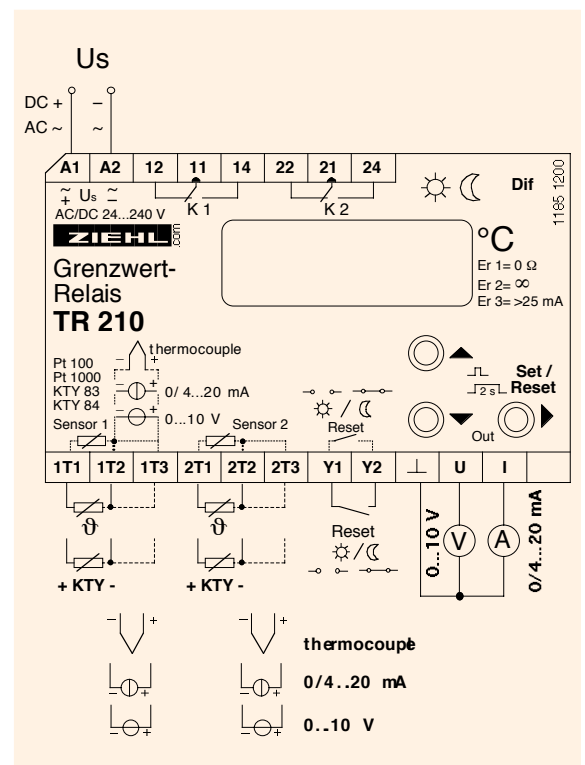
Us

DC + –
AC ~ ~

| A1 | A2 | 12 | 11 | 14 | 22 | 21 | 24 |
|---|---|---|---|---|---|---|---|

K 1
K 2

Dif

1165 1200

$\tilde{+}$ Us $\tilde{-}$
AC/DC 24...240 V

ZIEHL .com

Grenzwert-
Relais
**TR 210**

°C

Er 1= 0 Ω
Er 2= ∞
Er 3= >25 mA

Set / Reset

2 s

Out

thermocouple

Pt 100
Pt 1000
KTY 83
KTY 84

0/ 4...20 mA

0...10 V

Sensor 1

Sensor 2

Reset

| 1T1 | 1T2 | 1T3 | 2T1 | 2T2 | 2T3 | Y1 | Y2 | ⊥ | U | I |
|---|---|---|---|---|---|---|---|---|---|---|

ϑ

ϑ

+ KTY -

+ KTY -

Reset

0...10 V

V

A

0/4...20 mA

thermocouple

0/4..20 mA

0..10 V